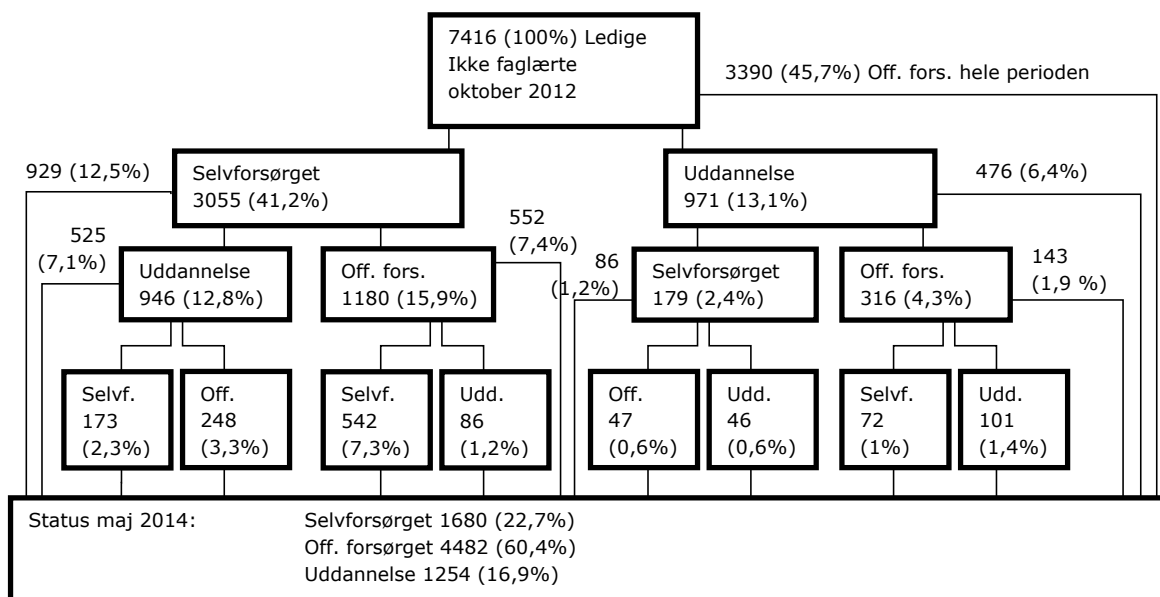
7416 (100%) Ledige
Ikke faglærte
oktober 2012

3390 (45,7%) Off. fors. hele perioden

929 (12,5%)

Selvforsørget
3055 (41,2%)

Uddannelse
971 (13,1%)

476 (6,4%)

525
(7,1%)

Uddannelse
946 (12,8%)

Off. fors.
1180 (15,9%)

552
(7,4%)

86
(1,2%)

Selvforsørget
179 (2,4%)

Off. fors.
316 (4,3%)

143
(1,9 %)

Selvf.
173
(2,3%)

Off.
248
(3,3%)

Selvf.
542
(7,3%)

Udd.
86
(1,2%)

Off.
47
(0,6%)

Udd.
46
(0,6%)

Selvf.
72
(1%)

Udd.
101
(1,4%)

Status maj 2014: Selvforsørget 1680 (22,7%)
Off. forsørget 4482 (60,4%)
Uddannelse 1254 (16,9%)